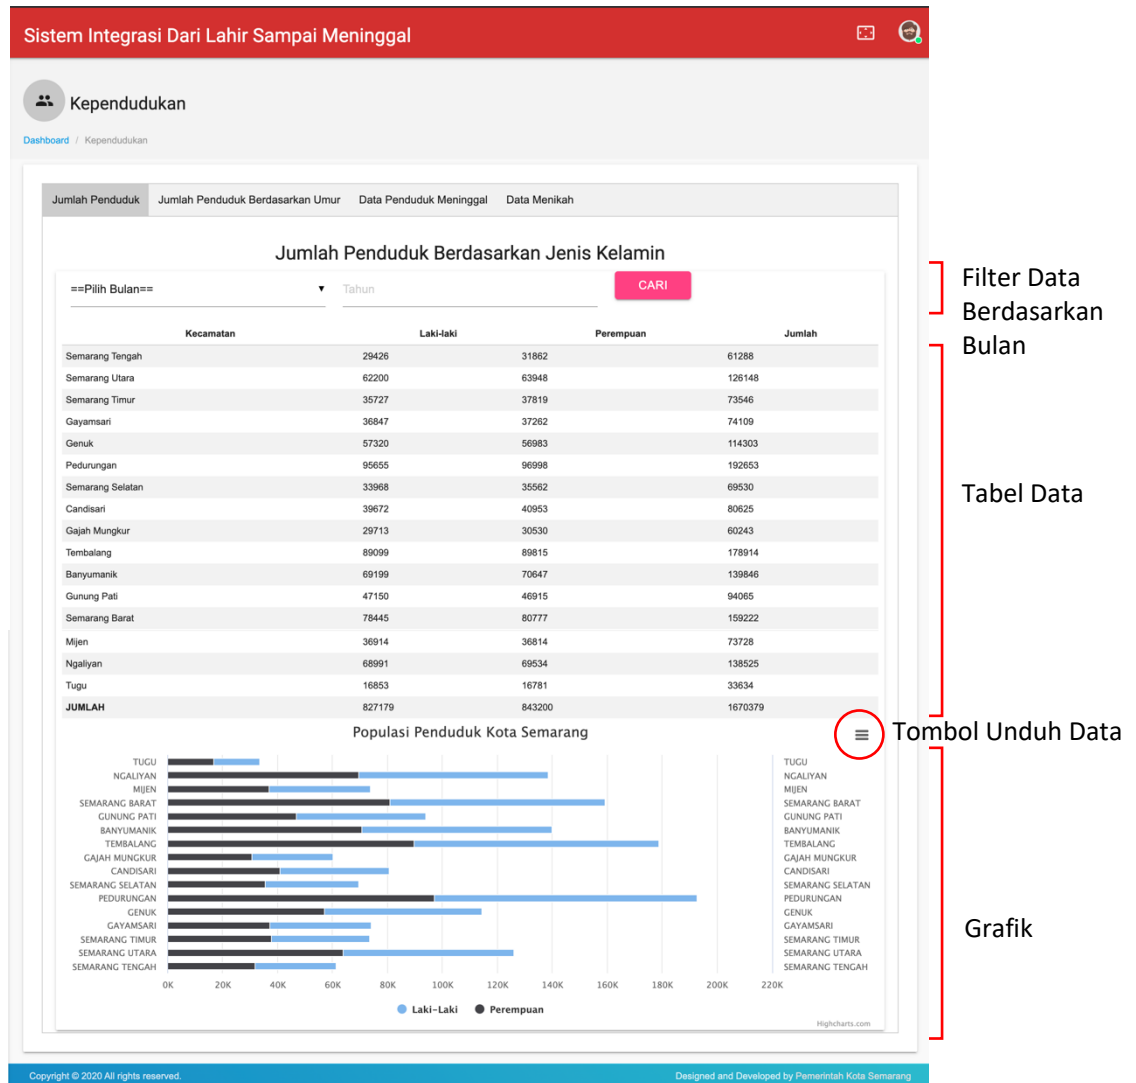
Sistem Integrasi Dari Lahir Sampai Meninggal

Kependudukan

Dashboard / Kependudukan

Jumlah Penduduk | Jumlah Penduduk Berdasarkan Umur | Data Penduduk Meninggal | Data Menikah

Jumlah Penduduk Berdasarkan Jenis Kelamin

==Pilih Bulan== ▾ Tahun CARI

| Kecamatan | Laki-laki | Perempuan | Jumlah |
|---|---|---|---|
| Semarang Tengah | 29426 | 31862 | 61288 |
| Semarang Utara | 62200 | 63948 | 126148 |
| Semarang Timur | 35727 | 37819 | 73546 |
| Gayamsari | 36847 | 37262 | 74109 |
| Genuk | 57320 | 56983 | 114303 |
| Pedurungan | 95655 | 96998 | 192653 |
| Semarang Selatan | 33968 | 35562 | 69530 |
| Candisari | 39672 | 40953 | 80625 |
| Gajah Mungkur | 29713 | 30530 | 60243 |
| Tembalang | 89099 | 89815 | 178914 |
| Banyumanik | 69199 | 70647 | 139846 |
| Gunung Pati | 47150 | 46915 | 94065 |
| Semarang Barat | 78445 | 80777 | 159222 |
| Mijen | 36914 | 36814 | 73728 |
| Ngaliyan | 68991 | 69534 | 138525 |
| Tugu | 16853 | 16781 | 33634 |
| JUMLAH | 827179 | 843200 | 1670379 |

Populasi Penduduk Kota Semarang

TUGU
NGALIYAN
MIJEN
SEMARANG BARAT
GUNUNG PATI
BANYUMANIK
TEMBALANG
GAJAH MUNGKUR
CANDISARI
SEMARANG SELATAN
PEDURUNGAN
GENUK
GAYAMSARI
SEMARANG TIMUR
SEMARANG UTARA
SEMARANG TENGAH

TUGU
NGALIYAN
MIJEN
SEMARANG BARAT
GUNUNG PATI
BANYUMANIK
TEMBALANG
GAJAH MUNGKUR
CANDISARI
SEMARANG SELATAN
PEDURUNGAN
GENUK
GAYAMSARI
SEMARANG TIMUR
SEMARANG UTARA
SEMARANG TENGAH

0K 20K 40K 60K 80K 100K 120K 140K 160K 180K 200K 220K

Laki-Laki Perempuan

Highcharts.com

Filter Data Berdasarkan Bulan

Tabel Data

Tombol Unduh Data

Grafik

Copyright © 2020 All rights reserved.

Designed and Developed by Pemerintah Kota Semarang